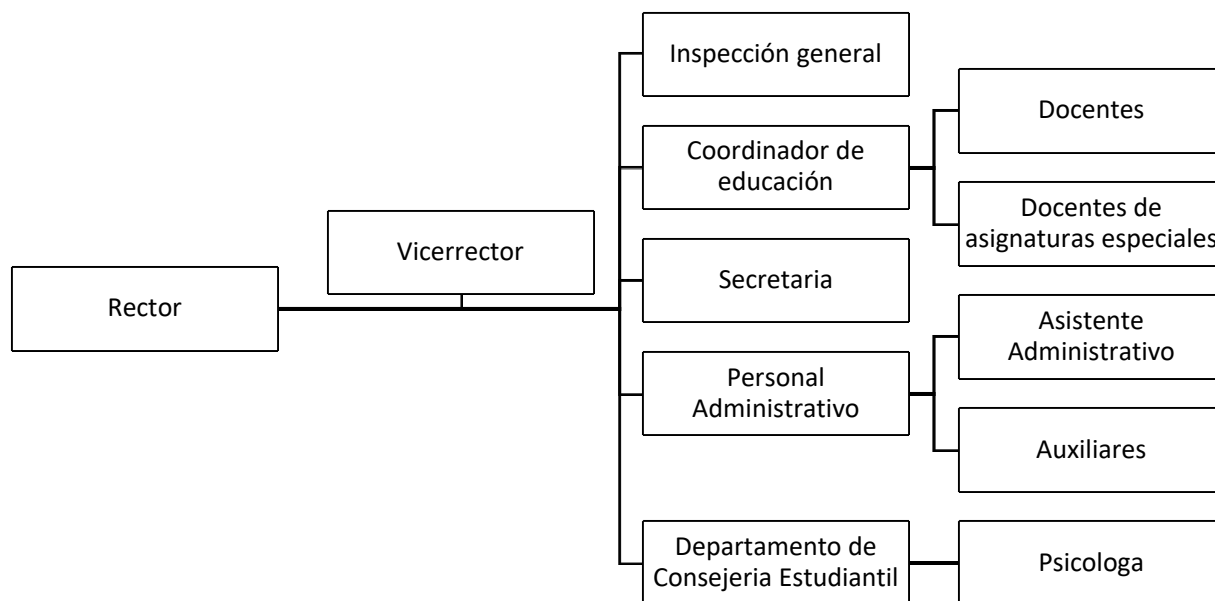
Rector

Vicerrector

Inspección general

Coordinador de educación

Secretaria

Personal Administrativo

Departamento de Consejeria Estudiantil

Docentes

Docentes de asignaturas especiales

Asistente Administrativo

Auxiliares

Psicologa